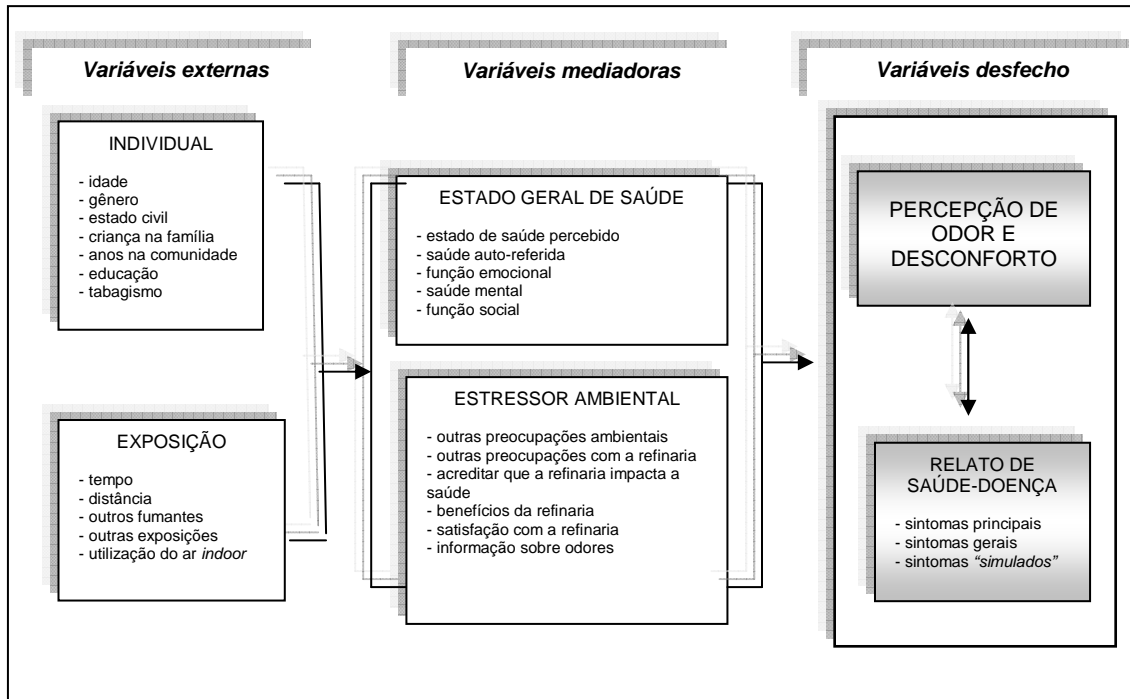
Variáveis externas

Variáveis mediadoras

Variáveis desfecho

INDIVIDUAL

- idade
- gênero
- estado civil
- criança na família
- anos na comunidade
- educação
- tabagismo

EXPOSIÇÃO

- tempo
- distância
- outros fumantes
- outras exposições
- utilização do ar *indoor*

ESTADO GERAL DE SAÚDE

- estado de saúde percebido
- saúde auto-referida
- função emocional
- saúde mental
- função social

ESTRESSOR AMBIENTAL

- outras preocupações ambientais
- outras preocupações com a refinaria
- acreditar que a refinaria impacta a saúde
- benefícios da refinaria
- satisfação com a refinaria
- informação sobre odores

PERCEPÇÃO DE ODOR E DESCONFORTO

RELATO DE SAÚDE-DOENÇA

- sintomas principais
- sintomas gerais
- sintomas *"simulados"*